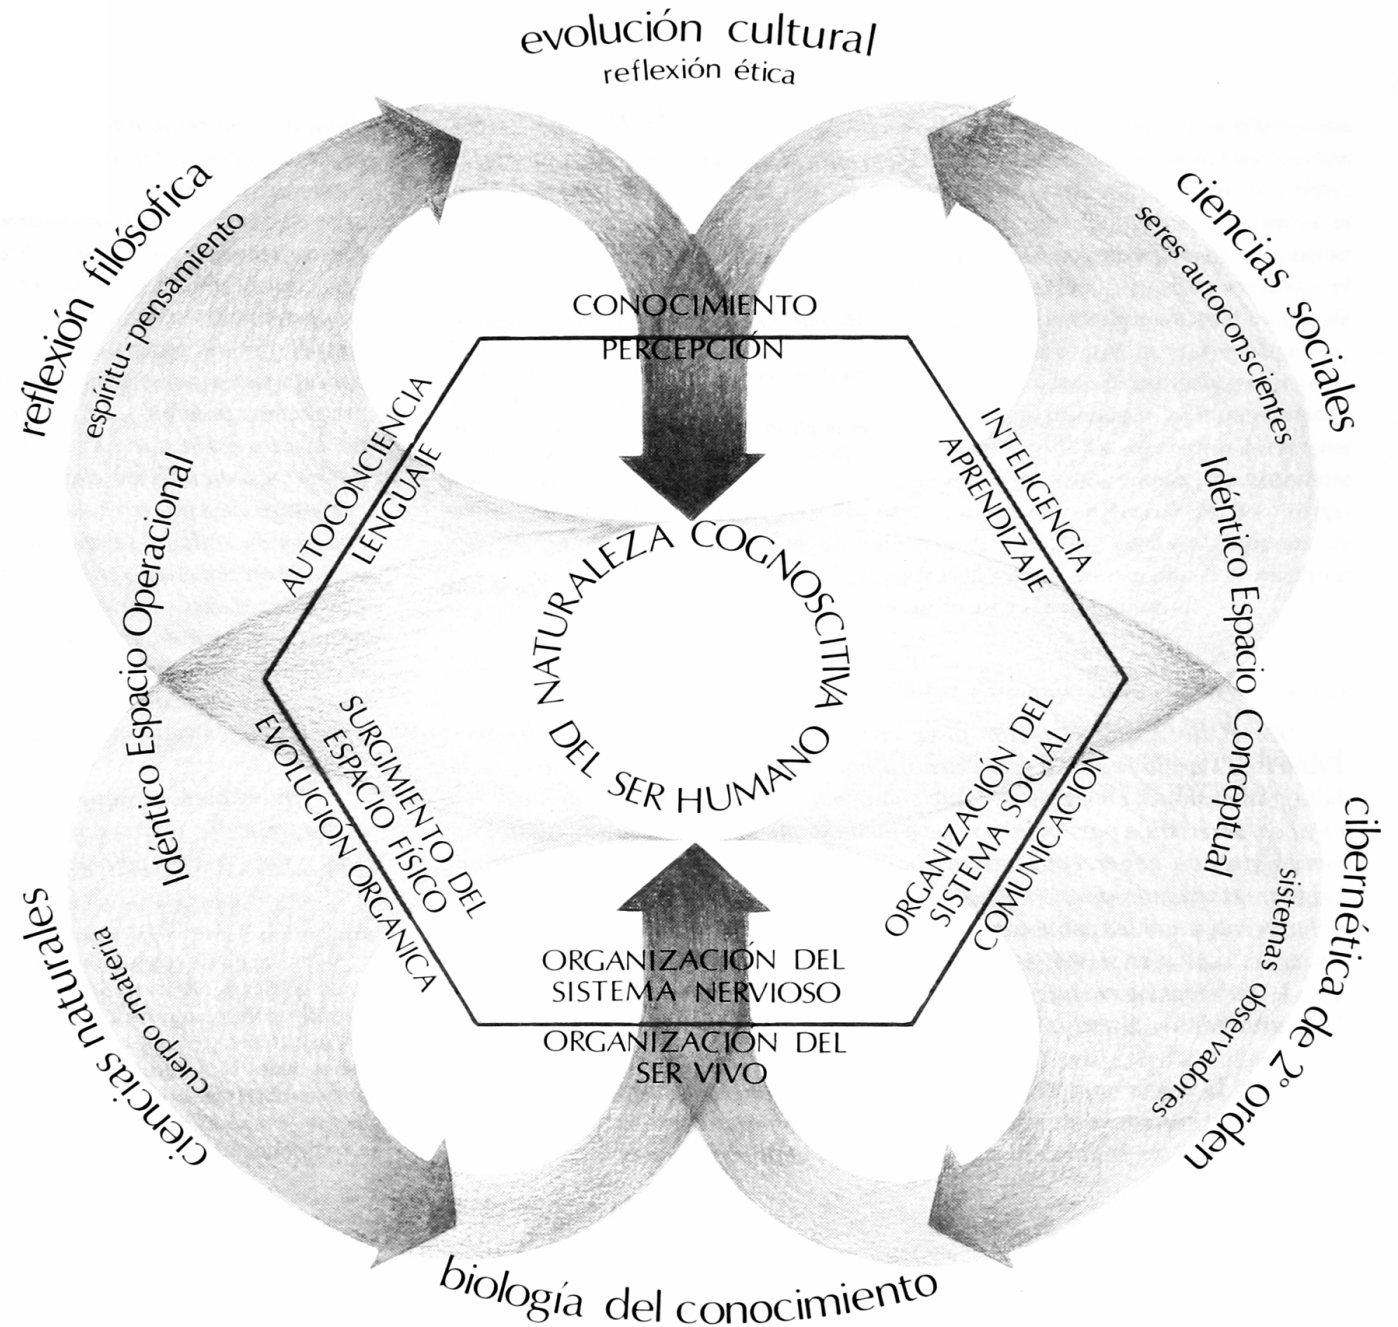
evolución cultural
reflexión ética

reflexión filósofica
espíritu-pensamiento

ciencias sociales
seres autoconscientes

CONOCIMIENTO
PERCEPCIÓN

AUTOCONCIENCIA
LENGUAJE

INTELIGENCIA
APRENDIZAJE

Idéntico Espacio Operacional

Idéntico Espacio Conceptual

NATURALEZA COGNOSCITIVA DEL SER HUMANO

SURGIMIENTO DEL ESPACIO FÍSICO
EVOLUCIÓN ORGÁNICA

ORGANIZACIÓN DEL SISTEMA SOCIAL
COMUNICACIÓN

ORGANIZACIÓN DEL SISTEMA NERVIOSO

ORGANIZACIÓN DEL SER VIVO

ciencias naturales
cuerpo-materia

cibernética de 2º orden
sistemas observadores

biología del conocimiento